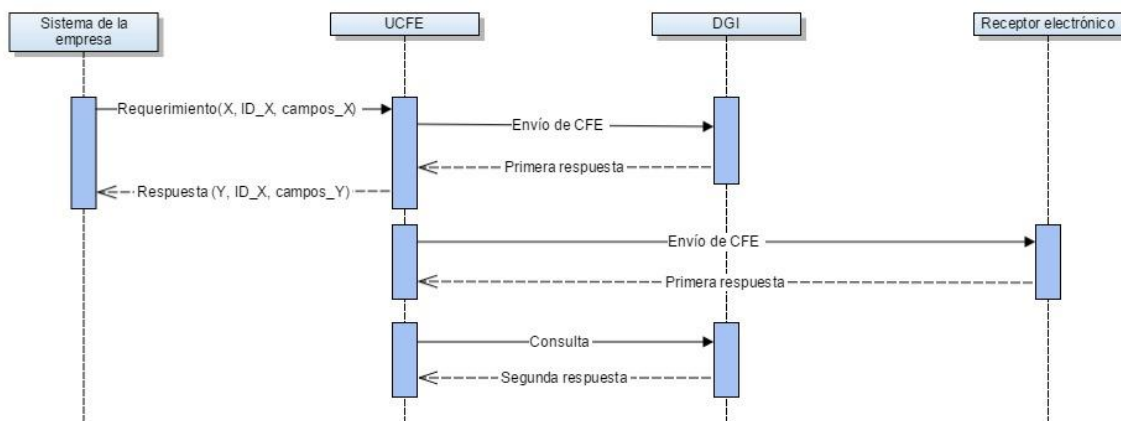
Sistema de la empresa

UCFE

DGI

Receptor electrónico

Requerimiento(X, ID_X, campos_X)

Envío de CFE

Primera respuesta

Respuesta (Y, ID_X, campos_Y)

Envío de CFE

Primera respuesta

Consulta

Segunda respuesta